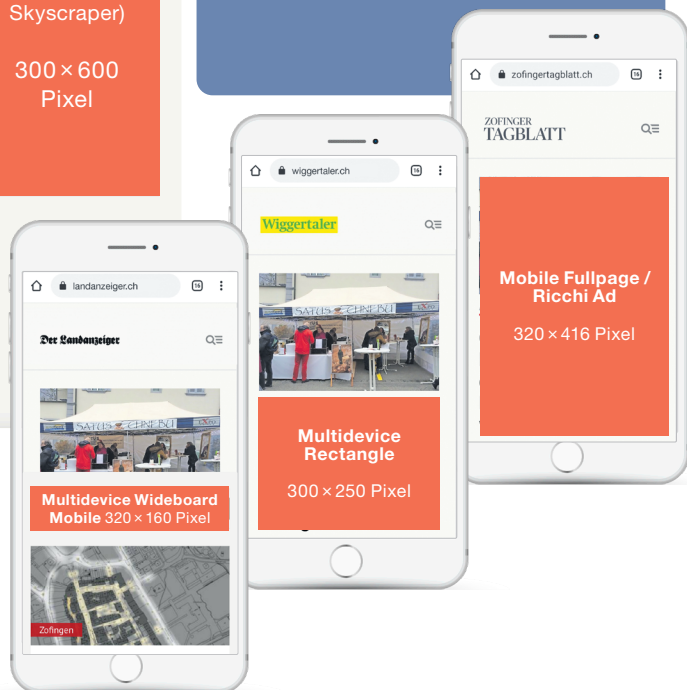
Skyscraper)

300 × 600 Pixel

zofingertagblatt.ch

16

ZOFINGER TAGBLATT

Mobile Fullpage / Ricchi Ad

320 × 416 Pixel

wiggertaler.ch

16

Wiggertaler

SATUS ZEHNEBEI

Multidevice Rectangle

300 × 250 Pixel

landanzeiger.ch

16

Der Landanzeiger

SATUS ZEHNEBEI

Multidevice Wideboard Mobile 320 × 160 Pixel

Zofingen